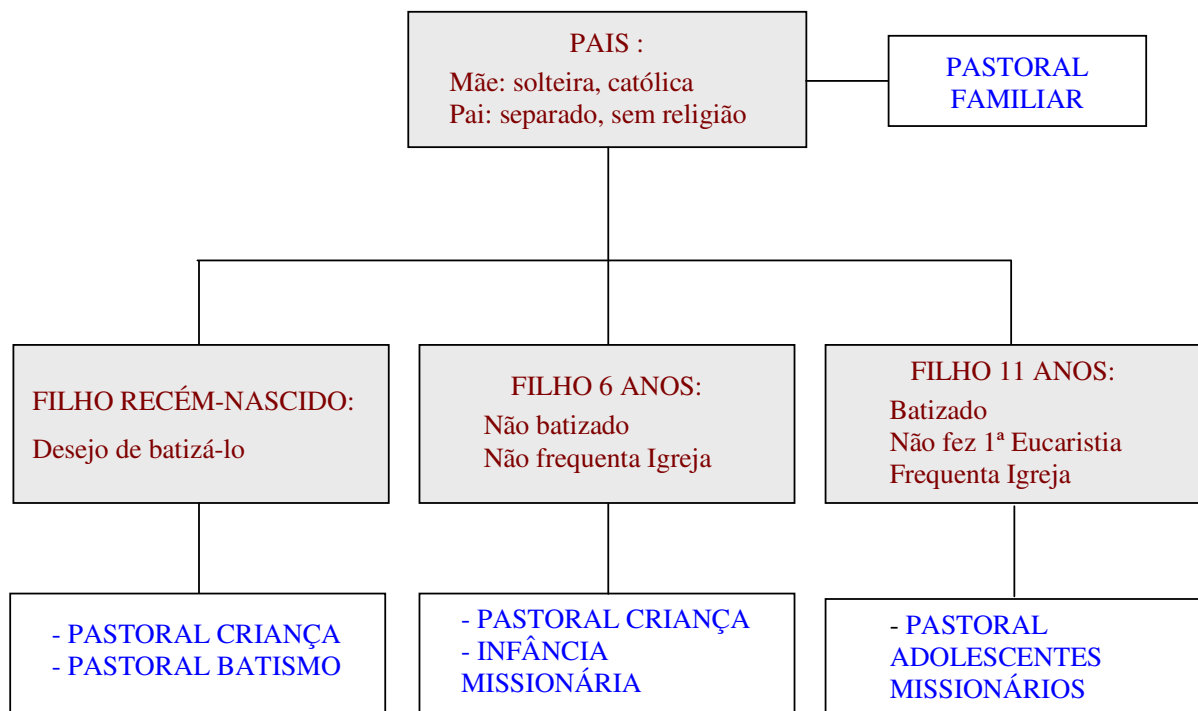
PAIS :
Mãe: solteira, católica
Pai: separado, sem religião

PASTORAL FAMILIAR

FILHO RECÉM-NASCIDO:
Desejo de batizá-lo

FILHO 6 ANOS:
Não batizado
Não frequenta Igreja

FILHO 11 ANOS:
Batizado
Não fez 1ª Eucaristia
Frequenta Igreja

- PASTORAL CRIANÇA
- PASTORAL BATISMO

- PASTORAL CRIANÇA
- INFÂNCIA MISSIONÁRIA

- PASTORAL ADOLESCENTES MISSIONÁRIOS